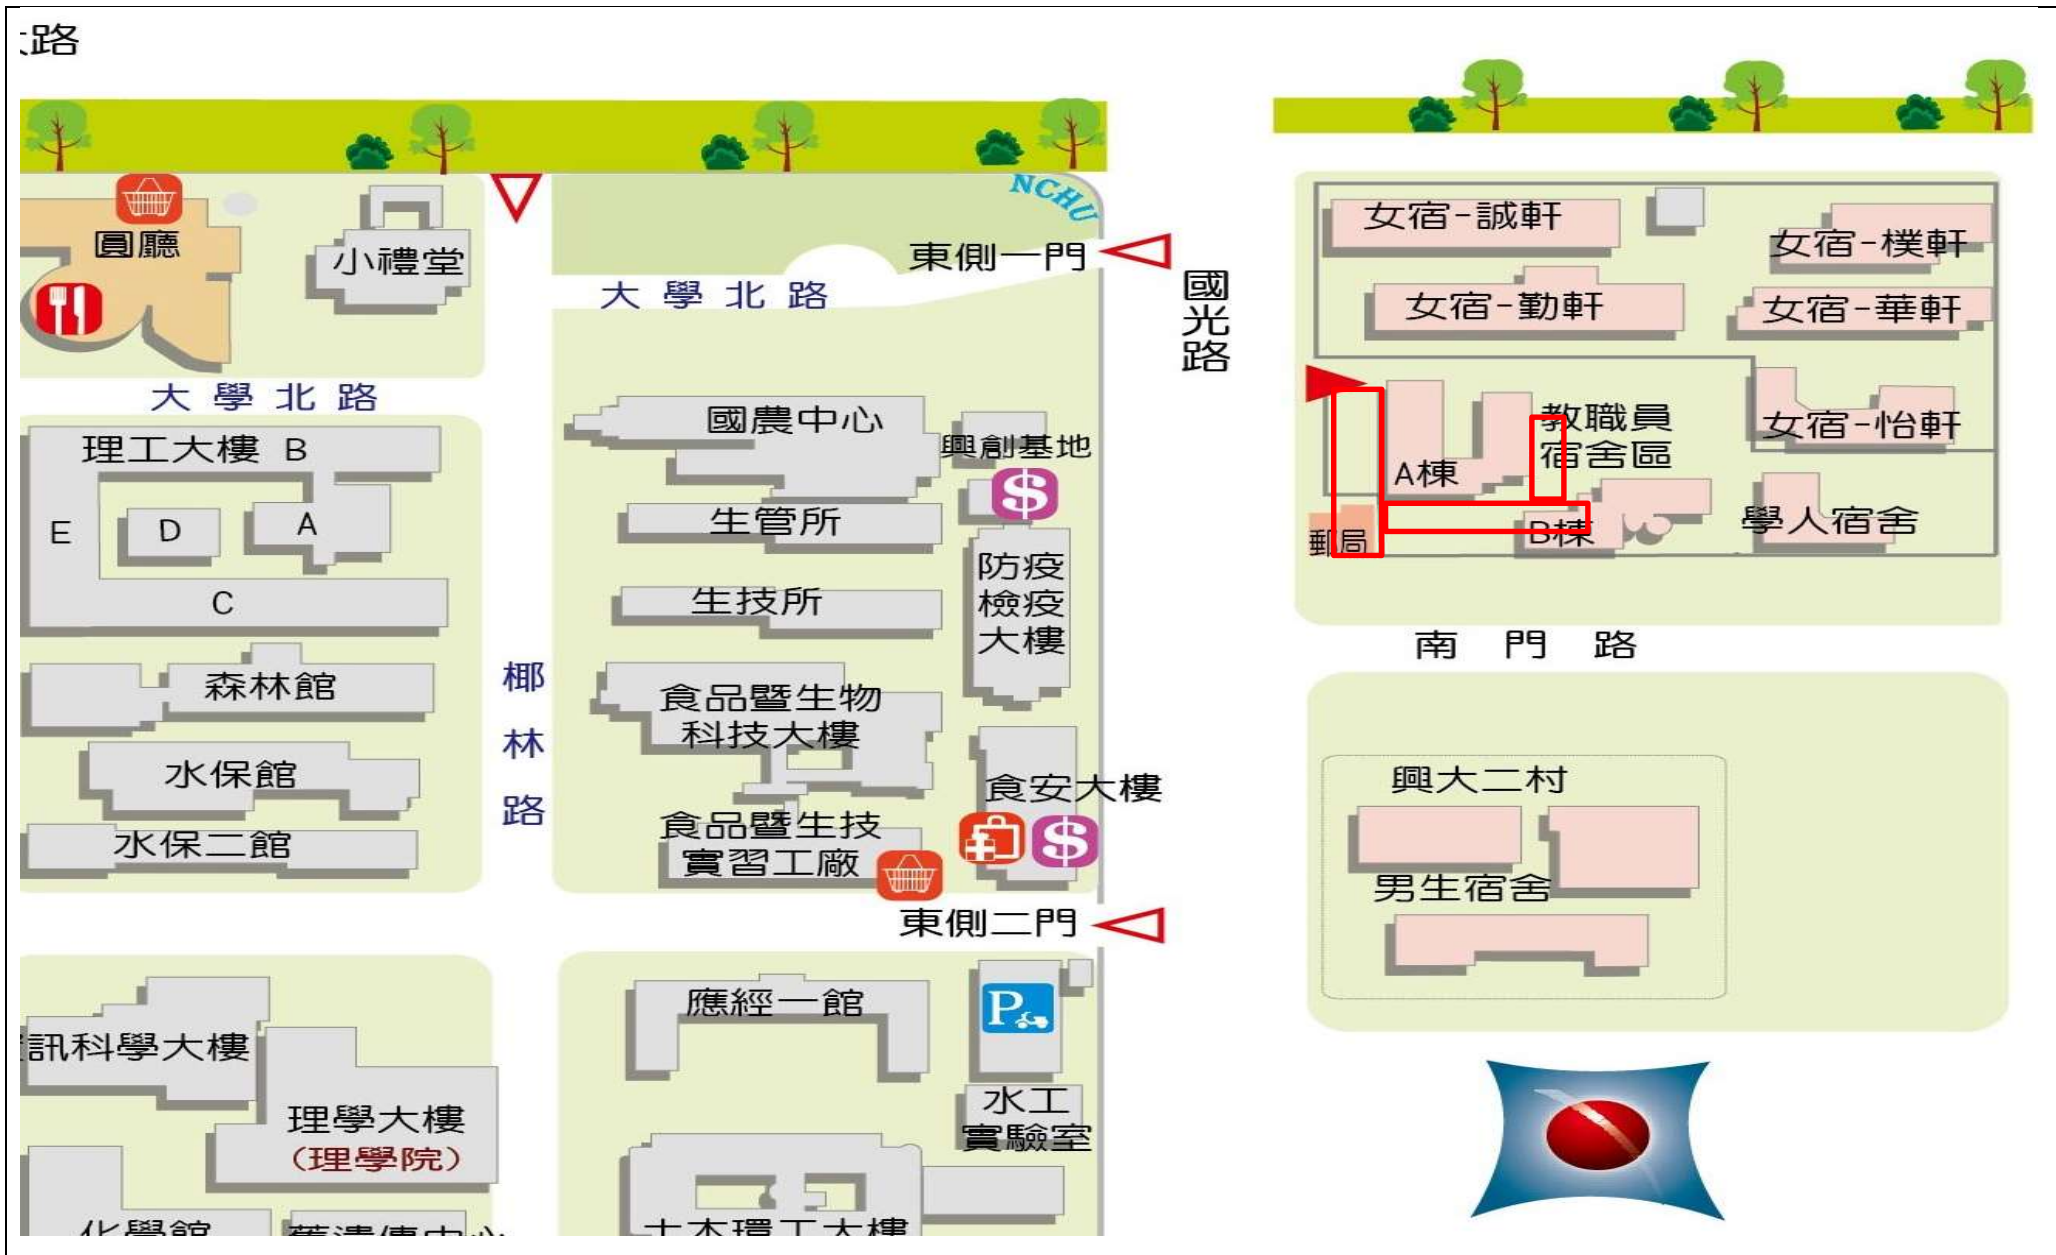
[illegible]路

NCHU

圓廳

小禮堂

東側一門

國光路

大 學 北 路

大 學 北 路

理工大樓 B

E D A

C

森林館

水保館

水保二館

椰林路

國農中心

興創基地

生管所

生技所

防疫檢疫大樓

食品暨生物科技大樓

食安大樓

食品暨生技實習工廠

東側二門

女宿-誠軒

女宿-樸軒

女宿-勤軒

女宿-華軒

教職員宿舍區

女宿-怡軒

A棟

B棟

郵局

學人宿舍

南 門 路

興大二村

男生宿舍

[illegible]訊科學大樓

理學大樓（理學院）

應經一館

水工實驗室

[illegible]